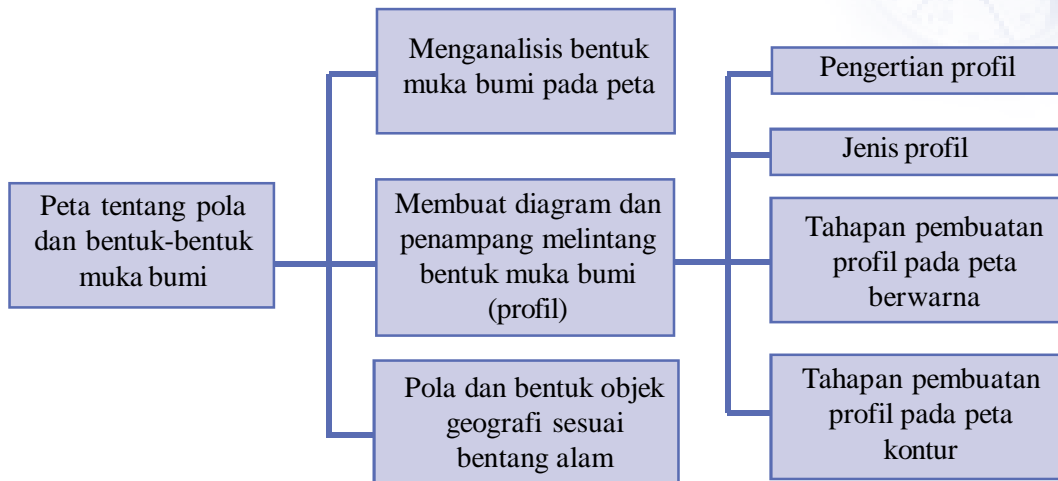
Peta tentang pola dan bentuk-bentuk muka bumi

Menganalisis bentuk muka bumi pada peta

Membuat diagram dan penampang melintang bentuk muka bumi (profil)

Pola dan bentuk objek geografi sesuai bentang alam

Pengertian profil

Jenis profil

Tahapan pembuatan profil pada peta berwarna

Tahapan pembuatan profil pada peta kontur